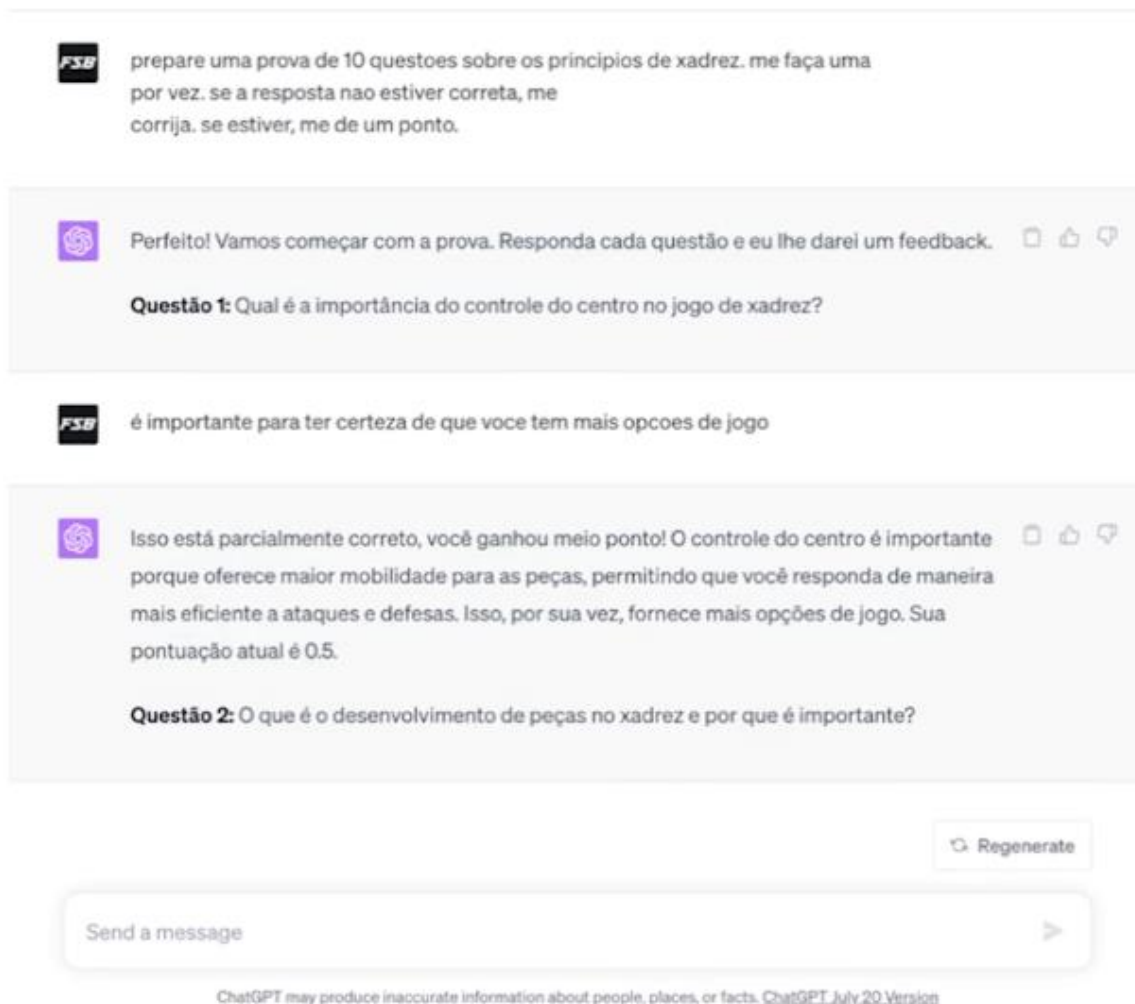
FSB

prepare uma prova de 10 questoes sobre os principios de xadrez. me faça uma por vez. se a resposta nao estiver correta, me corrija. se estiver, me de um ponto.

Perfeito! Vamos começar com a prova. Responda cada questão e eu lhe darei um feedback.

**Questão 1:** Qual é a importância do controle do centro no jogo de xadrez?

FSB

é importante para ter certeza de que voce tem mais opcoes de jogo

Isso está parcialmente correto, você ganhou meio ponto! O controle do centro é importante porque oferece maior mobilidade para as peças, permitindo que você responda de maneira mais eficiente a ataques e defesas. Isso, por sua vez, fornece mais opções de jogo. Sua pontuação atual é 0.5.

**Questão 2:** O que é o desenvolvimento de peças no xadrez e por que é importante?

Regenerate

Send a message

ChatGPT may produce inaccurate information about people, places, or facts. ChatGPT July 20 Version